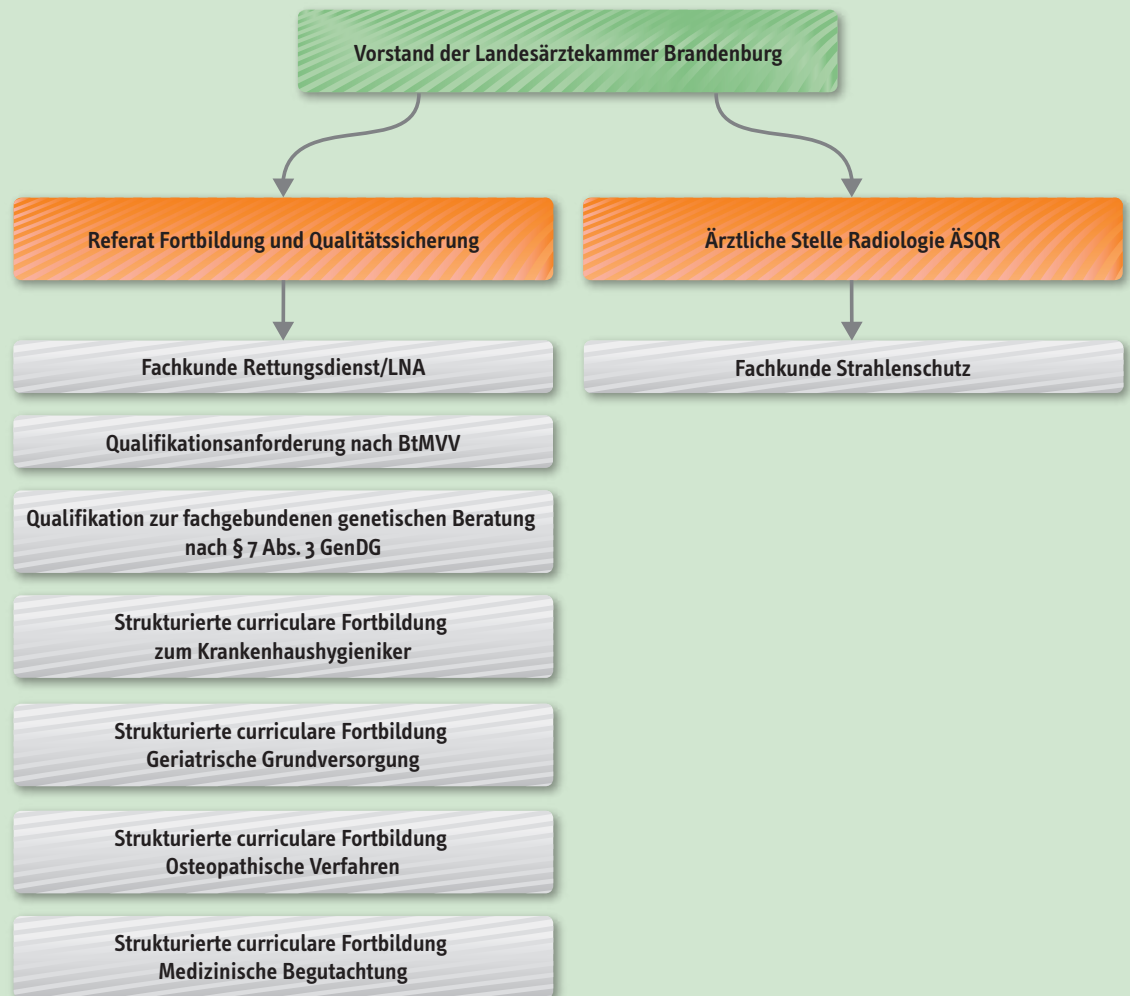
Vorstand der Landesärztekammer Brandenburg

Referat Fortbildung und Qualitätssicherung

Ärztliche Stelle Radiologie ÄSQR

Fachkunde Rettungsdienst/LNA

Fachkunde Strahlenschutz

Qualifikationsanforderung nach BtMVV

Qualifikation zur fachgebundenen genetischen Beratung nach § 7 Abs. 3 GenDG

Strukturierte curriculare Fortbildung zum Krankenhaushygieniker

Strukturierte curriculare Fortbildung Geriatrische Grundversorgung

Strukturierte curriculare Fortbildung Osteopathische Verfahren

Strukturierte curriculare Fortbildung Medizinische Begutachtung